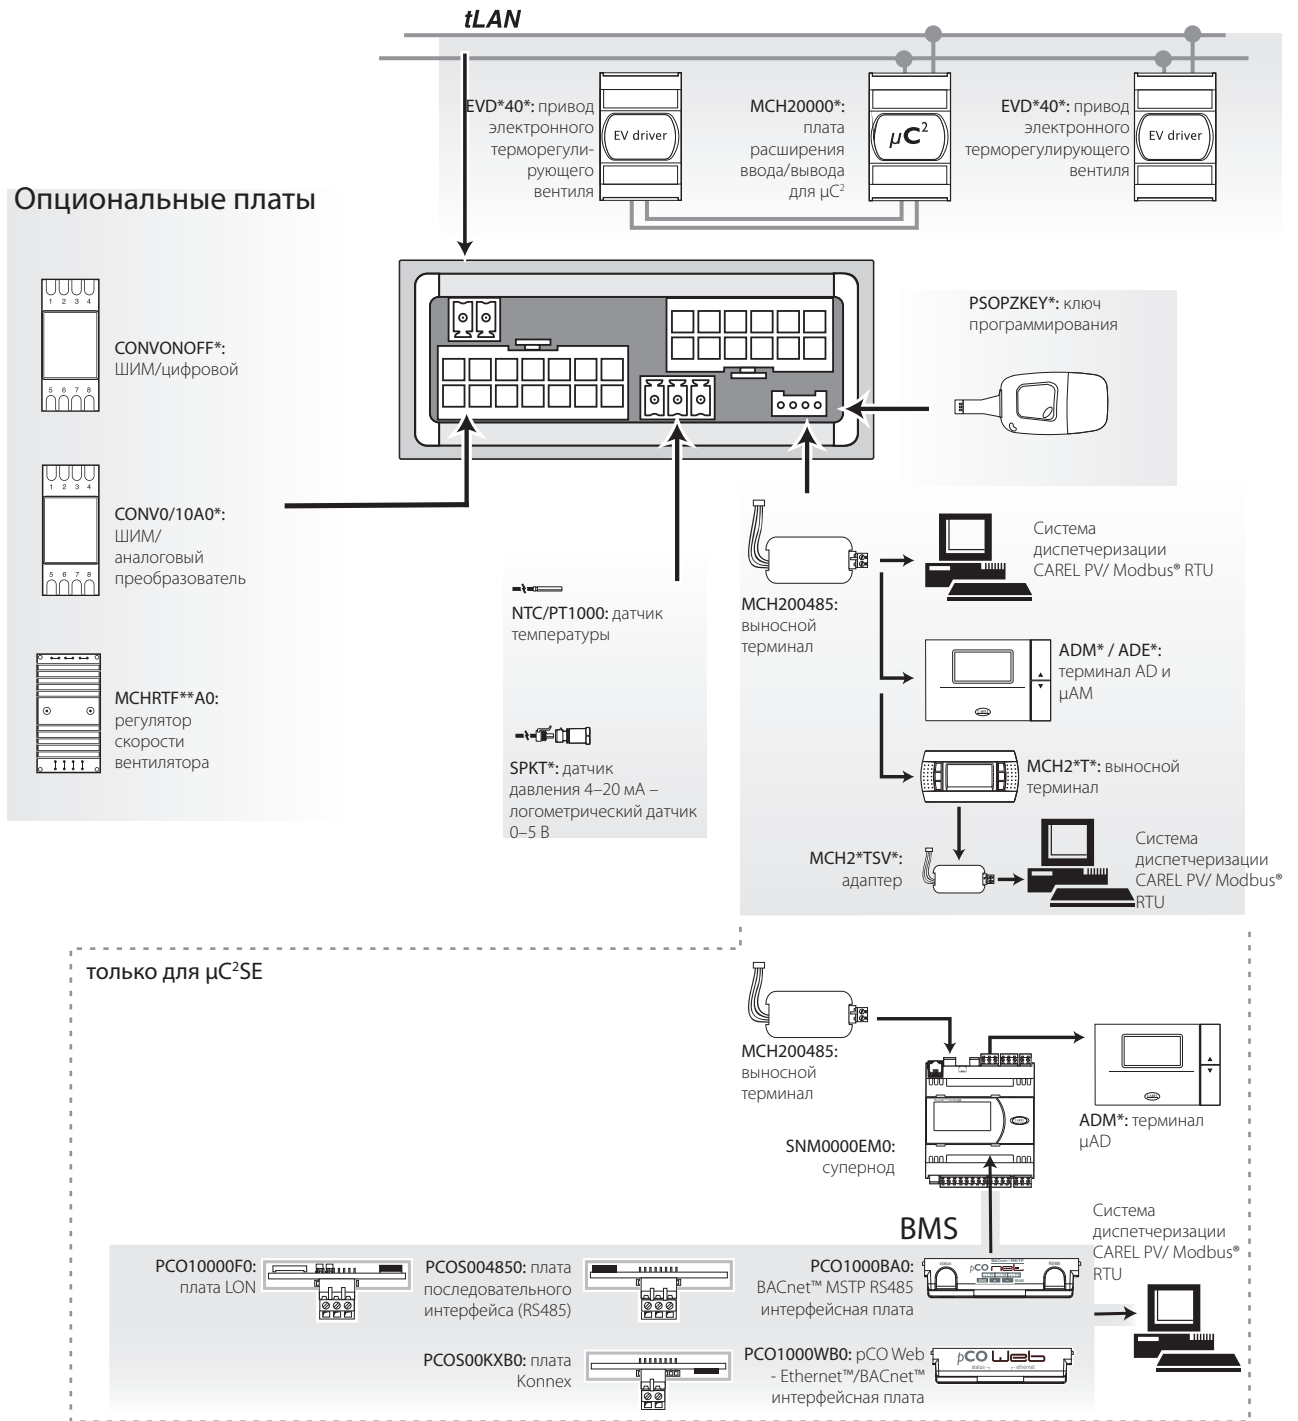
tLAN

EVD*40*: привод электронного терморегулирующего вентиля

EV driver

MCH20000*: плата расширения ввода/вывода для µC²

$\mu C^2$

EVD*40*: привод электронного терморегулирующего вентиля

EV driver

Опциональные платы

1 2 3 4
5 6 7 8

CONVONOFF*: ШИМ/цифровой

1 2 3 4
5 6 7 8

CONV0/10A0*: ШИМ/ аналоговый преобразователь

MCHRTF**A0: регулятор скорости вентилятора

PSOPZKEY*: ключ программирования

NTC/PT1000: датчик температуры

SPKT*: датчик давления 4–20 мА – логометрический датчик 0–5 В

MCH200485: выносной терминал

Система диспетчеризации CAREL PV/ Modbus® RTU

ADM* / ADE*: терминал AD и µAM

MCH2*T*: выносной терминал

MCH2*TSV*: адаптер

Система диспетчеризации CAREL PV/ Modbus® RTU

только для µC²SE

MCH200485: выносной терминал

ADM*: терминал µAD

SNM0000EM0: супернод

BMS

Система диспетчеризации CAREL PV/ Modbus® RTU

PCO10000F0: плата LON

PCOS004850: плата последовательного интерфейса (RS485)

PCO1000BA0: BACnet™ MSTP RS485 интерфейсная плата

pCO net

PCOS00KXB0: плата Konnex

PCO1000WB0: pCO Web - Ethernet™/BACnet™ интерфейсная плата

pCO Web